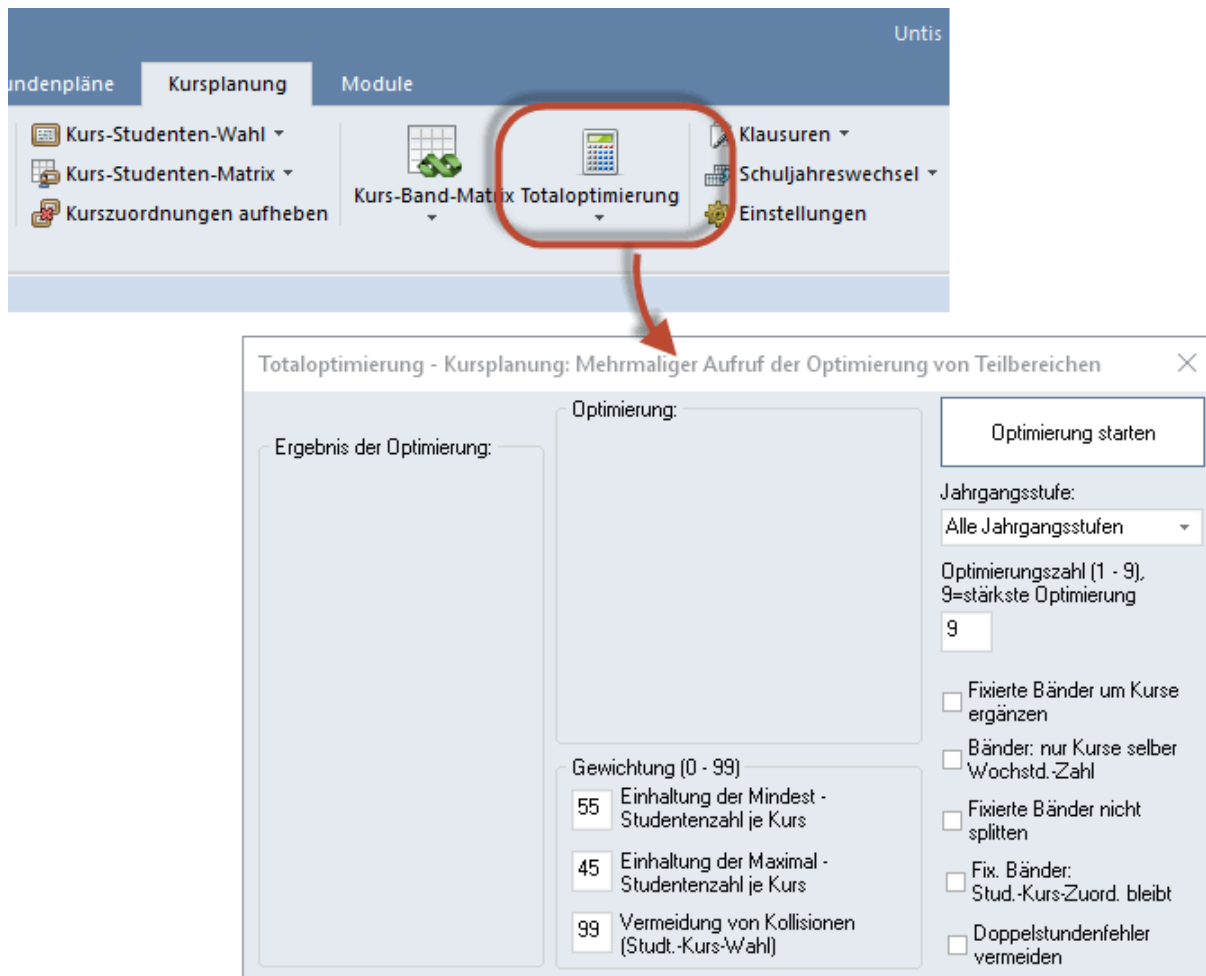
Untis

undenpläne Kursplanung Module

Kurs-Studenten-Wahl
Kurs-Studenten-Matrix
Kurszuordnungen aufheben

Kurs-Band-Matrix Totaloptimierung

Klausuren
Schuljahreswechsel
Einstellungen

Totaloptimierung - Kursplanung: Mehrmaliger Aufruf der Optimierung von Teilbereichen

Ergebnis der Optimierung:

Optimierung:

Optimierung starten

Jahrgangsstufe:
Alle Jahrgangsstufen

Optimierungszahl (1 - 9), 9=stärkste Optimierung
9

Fixierte Bänder um Kurse ergänzen
Bänder: nur Kurse selber Wochstd.-Zahl
Fixierte Bänder nicht splitten
Fix. Bänder: Stud.-Kurs-Zuord. bleibt
Doppelstundenfehler vermeiden

Gewichtung (0 - 99)
55 Einhaltung der Mindest - Studentenzahl je Kurs
45 Einhaltung der Maximal - Studentenzahl je Kurs
99 Vermeidung von Kollisionen (Studt.-Kurs-Wahl)